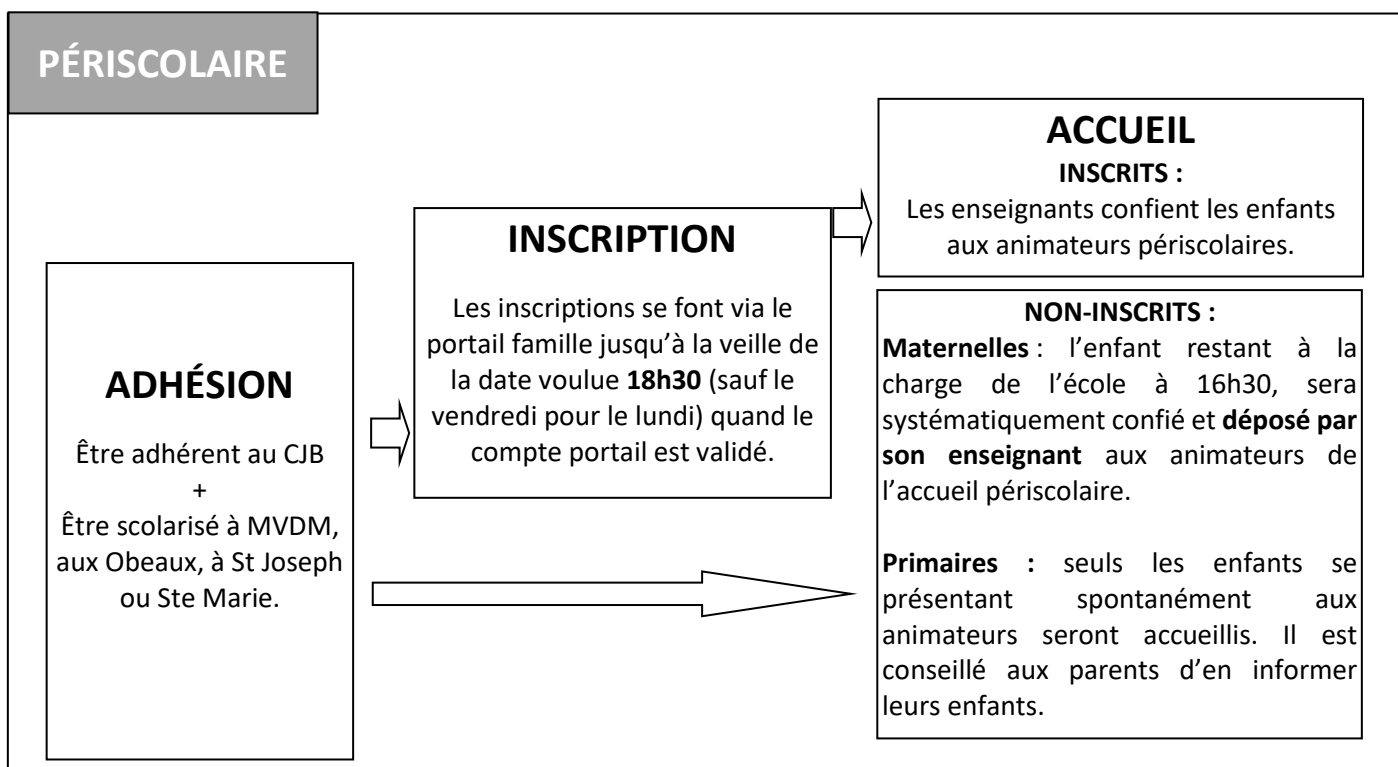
PÉRISCOLAIRE

ADHÉSION

Être adhérent au CJB
+
Être scolarisé à MVDM, aux Obeaux, à St Joseph ou Ste Marie.

INSCRIPTION

Les inscriptions se font via le portail famille jusqu'à la veille de la date voulue **18h30** (sauf le vendredi pour le lundi) quand le compte portail est validé.

ACCUEIL

INSCRITS :

Les enseignants confient les enfants aux animateurs périscolaires.

NON-INSCRITS :

**Maternelles** : l'enfant restant à la charge de l'école à 16h30, sera systématiquement confié et **déposé par son enseignant** aux animateurs de l'accueil périscolaire.

**Primaires :** seuls les enfants se présentant spontanément aux animateurs seront accueillis. Il est conseillé aux parents d'en informer leurs enfants.